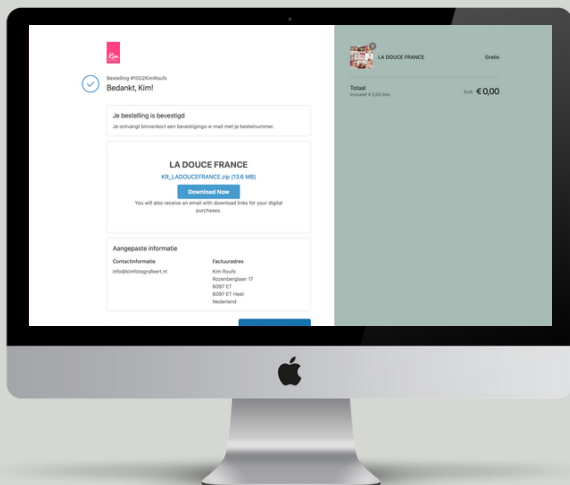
Kim

Bestelling #1002KimRoufs
Bedankt, Kim!

Je bestelling is bevestigd
Je ontvangt binnenkort een bevestigings-e-mail met je bestelnummer.

LA DOUCE FRANCE
KR_LADOUCEFRANCE.zip (13.6 MB)
Download Now
You will also receive an email with download links for your digital purchases.

Aangepaste informatie
Contactinformatie
info@kimfotografeert.nl
Factuuradres
Kim Roufs
Rozenberglaan 17
6097 ET
6097 ET Heel
Nederland

1
LA DOUCE FRANCE
Gratis

Totaal
Inclusief € 0,00 btw
EUR € 0,00